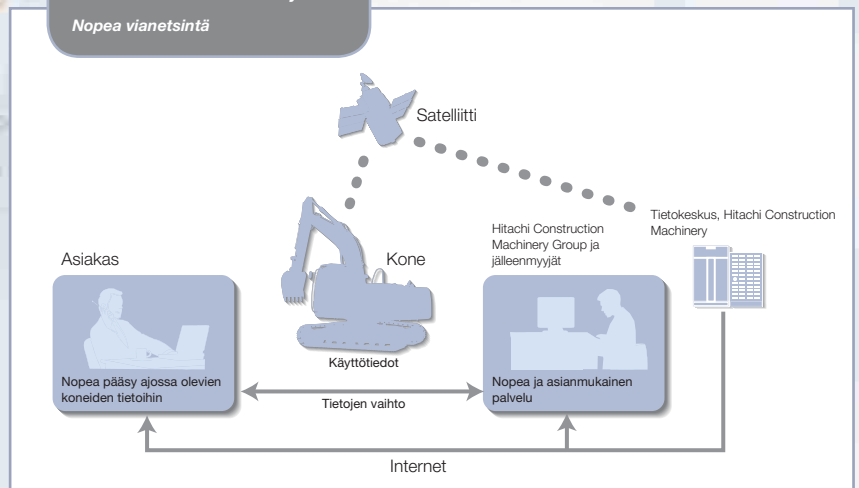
Nopea vianetsintä

Satelliitti

Tietokeskus, Hitachi Construction Machinery

Hitachi Construction Machinery Group ja jälleenmyyjät

Asiakas

Kone

Käyttötiedot

Nopea pääsy ajossa olevien koneiden tietoihin

Tietojen vaihto

Nopea ja asianmukainen palvelu

Internet